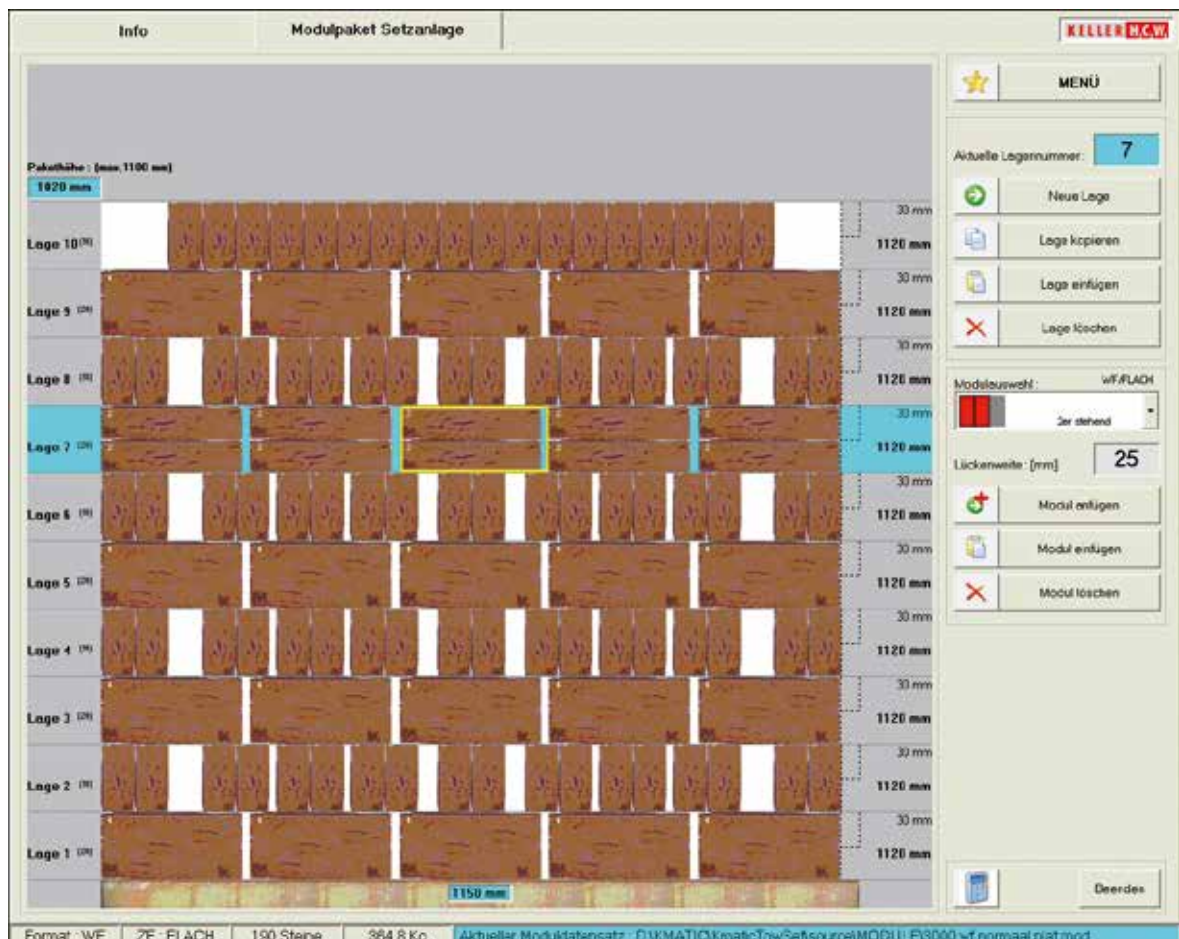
Info

Modulpaket Setzanlage

KELLER HCW

MENÜ

Pakethöhe : (max.1100 mm)
1020 mm

Lage 10 (18)
Lage 9 (20)
Lage 8 (18)
Lage 7 (20)
Lage 6 (18)
Lage 5 (20)
Lage 4 (18)
Lage 3 (20)
Lage 2 (18)
Lage 1 (20)

30 mm
1120 mm
30 mm
1120 mm
30 mm
1120 mm
30 mm
1120 mm
30 mm
1120 mm
30 mm
1120 mm
30 mm
1120 mm
30 mm
1120 mm
30 mm
1120 mm
30 mm
1120 mm

1150 mm

Aktuelle Lagennummer : 7

Neue Lage
Lage kopieren
Lage einfügen
Lage löschen

Modulauswahl : WF/FLACH
2er stehend

Lückenweite : [mm] 25

Modul anfügen
Modul einfügen
Modul löschen

Beenden

Format : WF | ZF : FLACH | 190 Steine | 364,8 Kg | Aktueller Moduldatensatz : D:\KMATIC\KmaticTowSetsource\MODUL\F\3000-wf normaal plat.mod